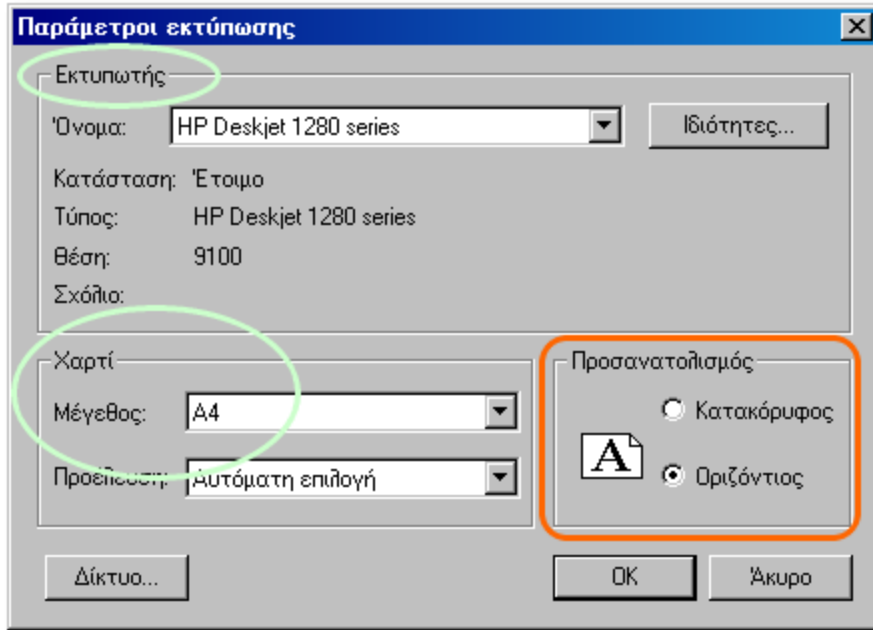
Παράμετροι εκτύπωσης

Εκτυπωτής

Όνομα: HP Deskjet 1280 series

Ιδιότητες...

Κατάσταση: Έτοιμο

Τύπος: HP Deskjet 1280 series

Θέση: 9100

Σχόλιο:

Χαρτί

Μέγεθος: A4

Προέλευση: Αυτόματη επιλογή

Προσανατολισμός

A

Κατακόρυφος

Οριζόντιος

Δίκτυο...

OK

Άκυρο